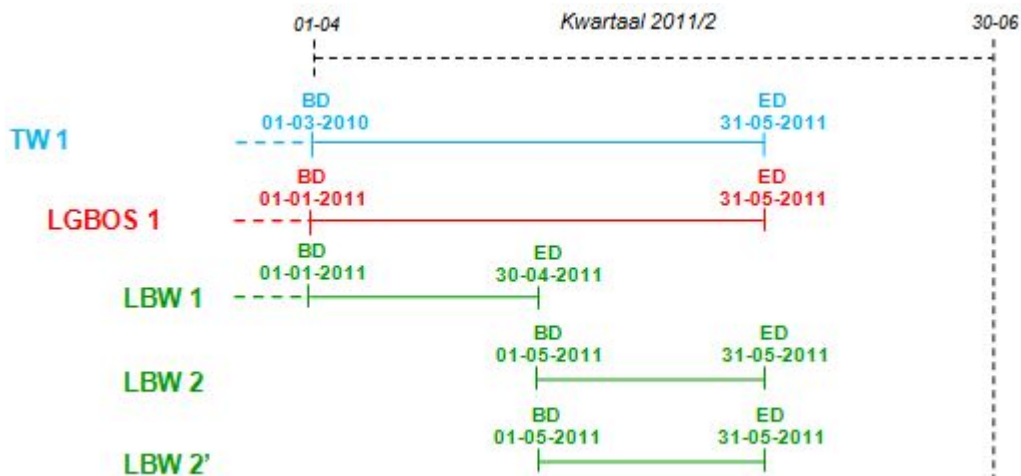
01-04 Kwartaal 2011/2 30-06

TW 1
BD 01-03-2010
ED 31-05-2011

LGBOS 1
BD 01-01-2011
ED 31-05-2011

LBW 1
BD 01-01-2011
ED 30-04-2011

LBW 2
BD 01-05-2011
ED 31-05-2011

LBW 2'
BD 01-05-2011
ED 31-05-2011